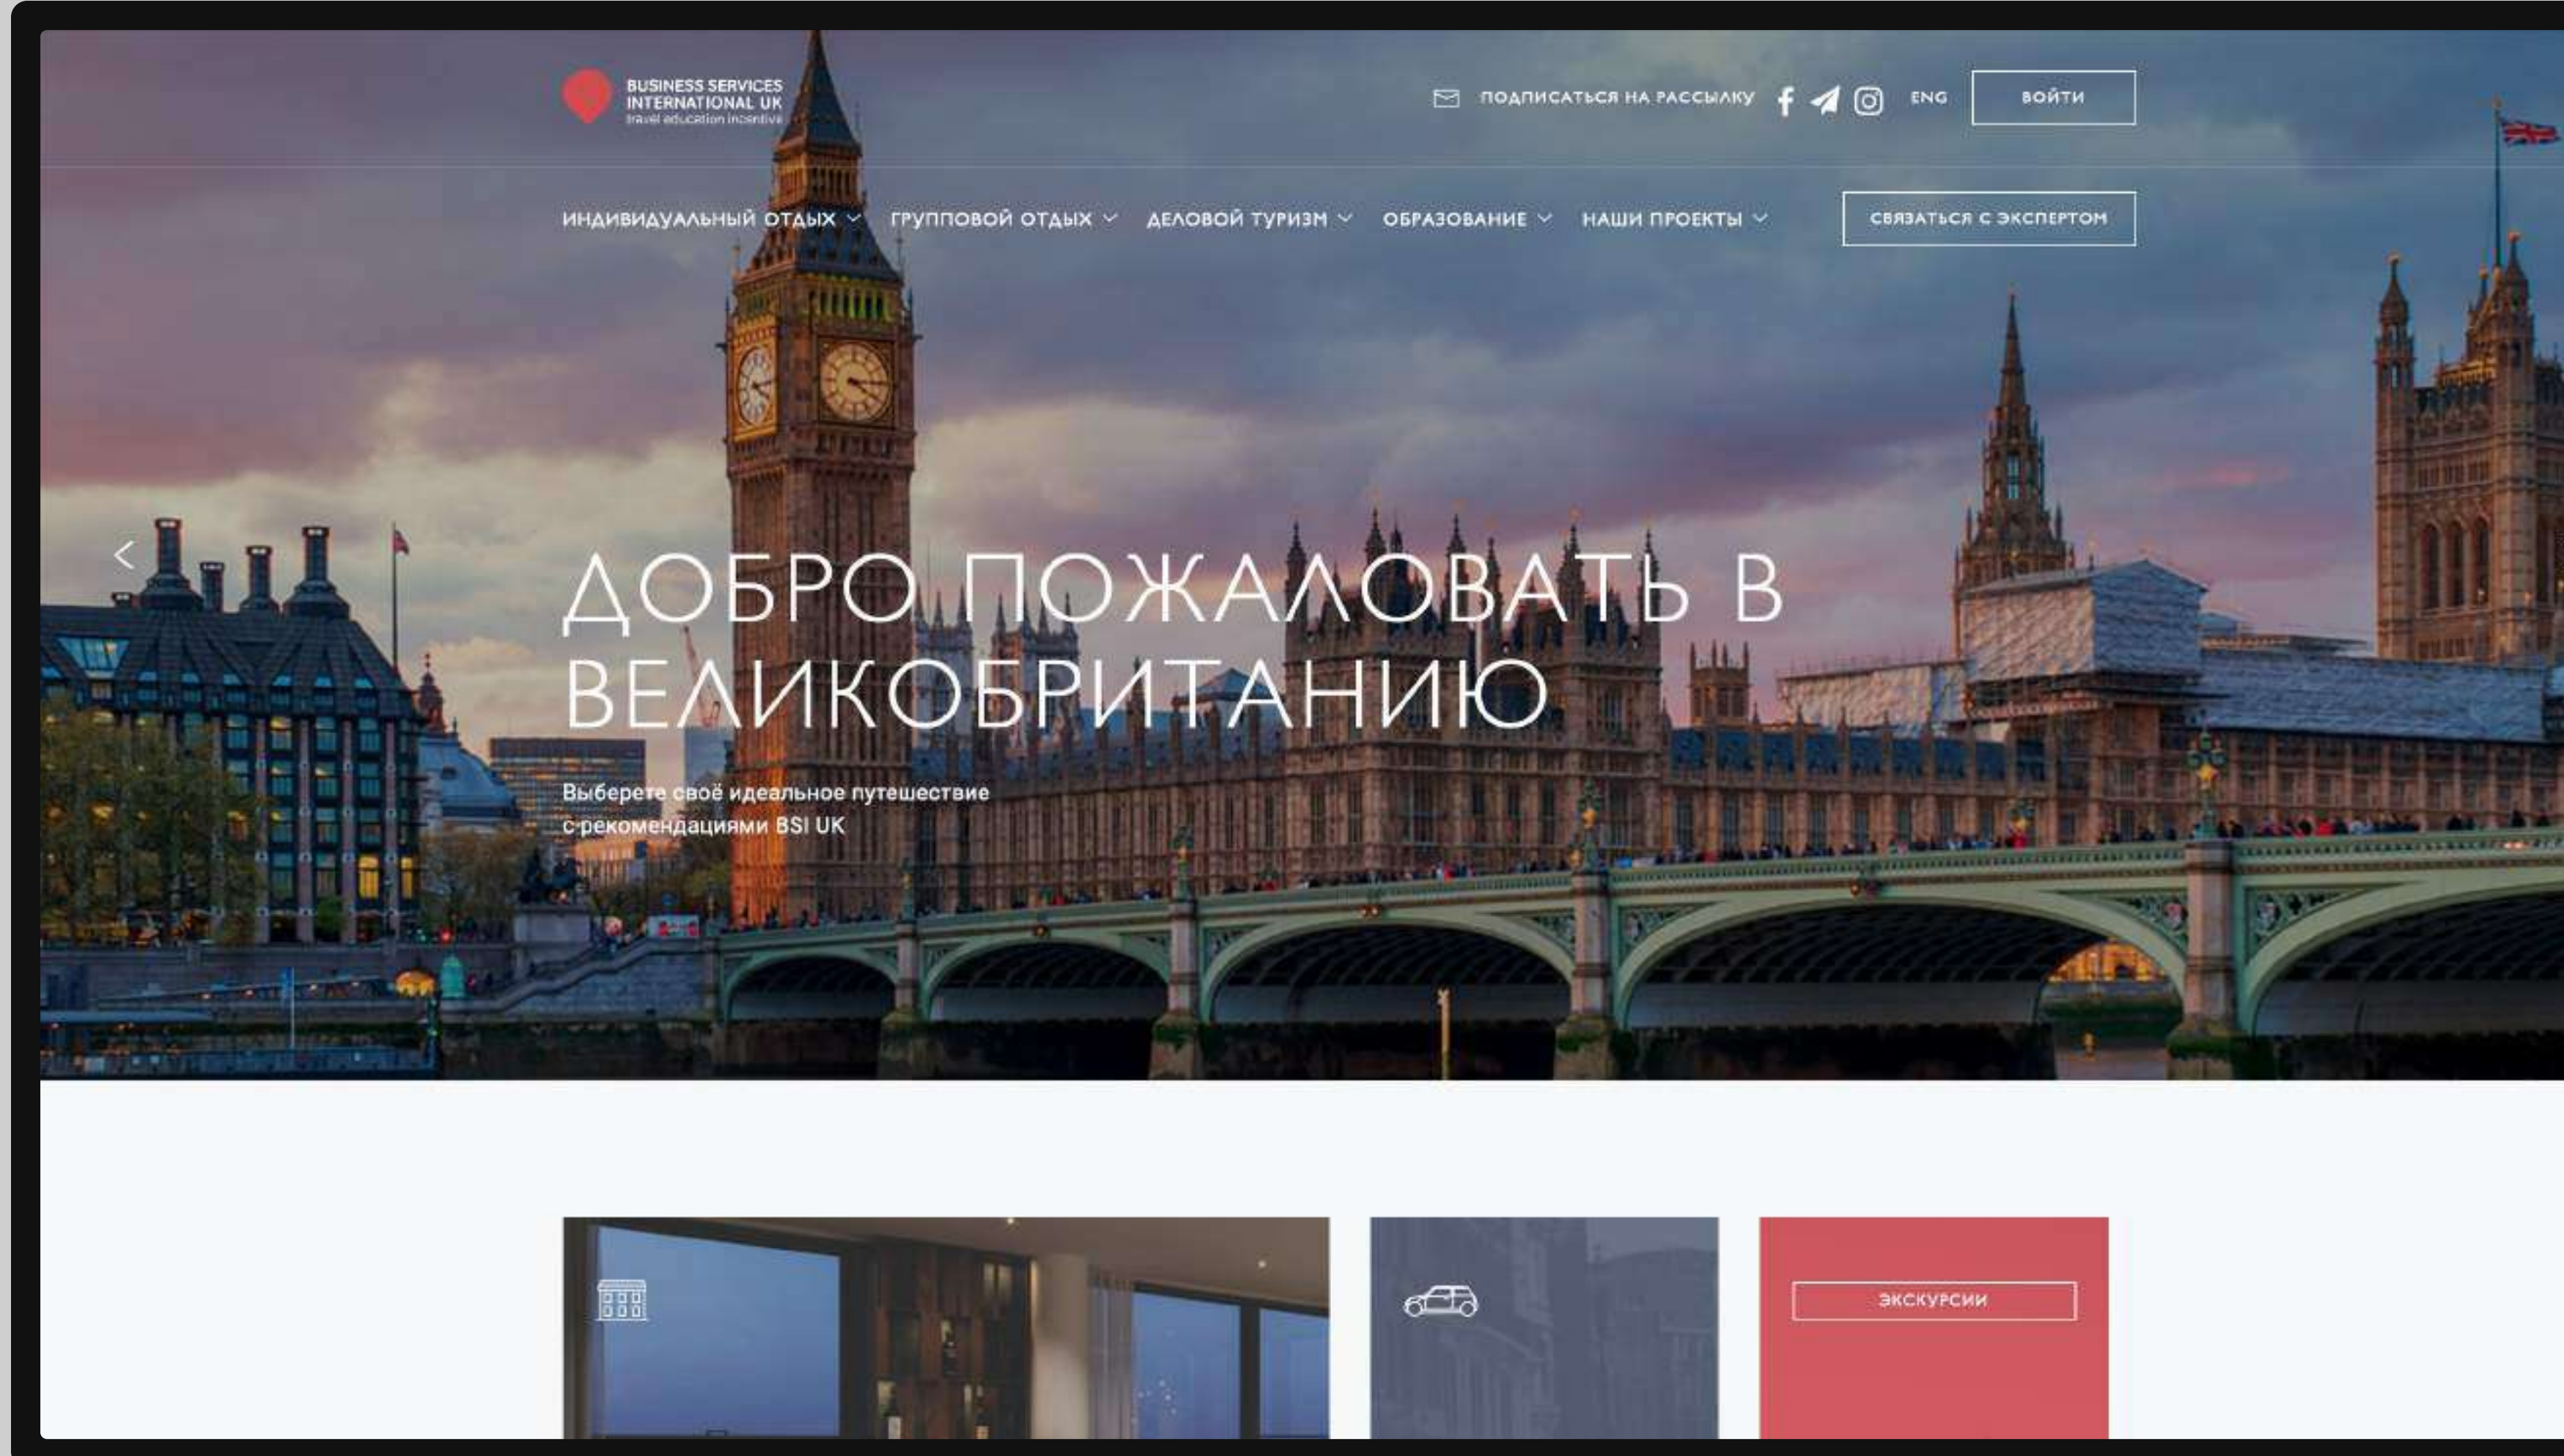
BUSINESS SERVICES INTERNATIONAL UK
travel education incentive

ПОДПИСАТЬСЯ НА РАССЫЛКУ ENG ВОЙТИ

ИНДИВИДУАЛЬНЫЙ ОТДЫХ ГРУППОВОЙ ОТДЫХ ДЕЛОВОЙ ТУРИЗМ ОБРАЗОВАНИЕ НАШИ ПРОЕКТЫ СВЯЗАТЬСЯ С ЭКСПЕРТОМ

ДОБРО ПОЖАЛОВАТЬ В ВЕЛИКОБРИТАНИЮ

Выберете своё идеальное путешествие с рекомендациями BSI UK

ЭКСКУРСИИ